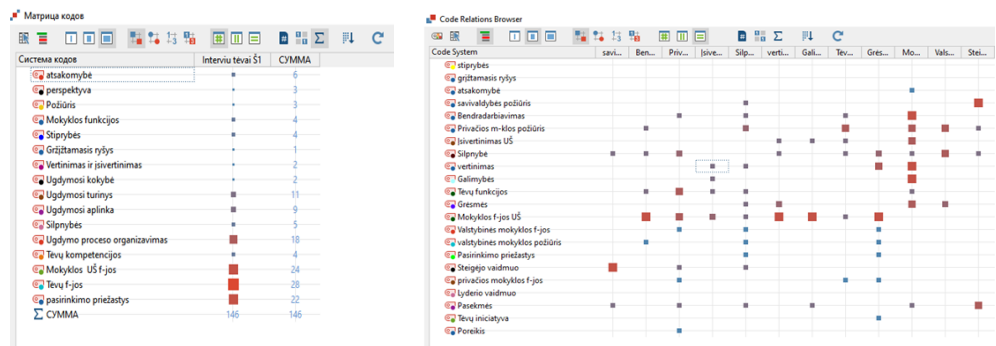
Матрица кодов

| Система кодов | Interviu tėvai Š1 | СУММА |
|---|---|---|
| atsakomybė | | 6 |
| perspektyva | | 3 |
| Požiūris | | 3 |
| Mokyklos funkcijos | | 4 |
| Stiprybės | | 4 |
| Grįžtamasis ryšys | | 1 |
| Vertinimas ir įsivertinimas | | 2 |
| Ugdymosi kokybė | | 2 |
| Ugdymosi turinys | | 11 |
| Ugdymosi aplinka | | 9 |
| Silpnybės | | 5 |
| Ugdymo proceso organizavimas | | 18 |
| Tėvų kompetencijos | | 4 |
| Mokyklos UŠ f-jos | | 24 |
| Tėvų f-jos | | 28 |
| pasirinkimo priežastys | | 22 |
| СУММА | 146 | 146 |

Code Relations Browser

Code System | savi... | Ben... | Priv... | Įsive... | Silp... | verti... | Gali... | Tėv... | Grės... | Mo... | Vals... | Stei...

stiprybės
grįžtamasis ryšys
atsakomybė
savivaldybės požiūris
Bendradarbiavimas
Privačios m-klos požiūris
Įsivertinimas UŠ
Silpnybė
vertinimas
Galimybės
Tėvų funkcijos
Grėsmės
Mokyklos f-jos UŠ
Valstybinės mokyklos f-jos
valstybinės mokyklos požiūris
Pasirinkimo priežastys
Steigėjo vaidmuo
privačios mokyklos f-jos
Lyderio vaidmuo
Pasekmės
Tėvų iniciatyva
Poreikis